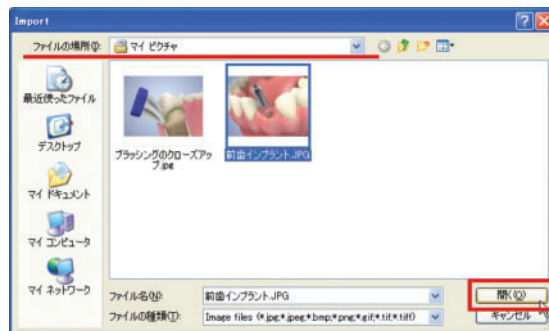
Import

ファイルの場所(I): マイ ピクチャ

最近使ったファイル

デスクトップ

マイ ドキュメント

マイ コンピュータ

マイ ネットワーク

ブラッシングのクローズアップ.jpg

前歯インプラント.JPG

ファイル名(N): 前歯インプラント.JPG

ファイルの種類(T): Image files (*.jpg;*.jpeg;*.bmp;*.png;*.gif;*.tif;*.tiff)

開く(O)

キャンセル